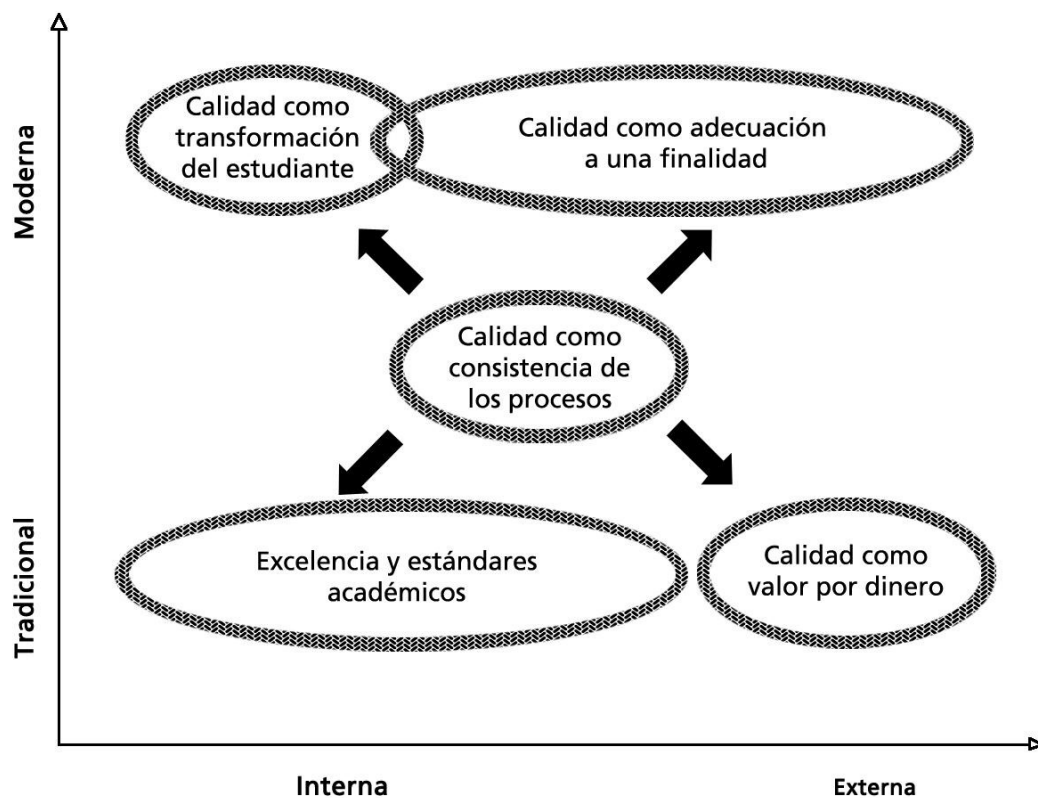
Moderna

Calidad como transformación del estudiante

Calidad como adecuación a una finalidad

Calidad como consistencia de los procesos

Tradicional

Excelencia y estándares académicos

Calidad como valor por dinero

Interna

Externa